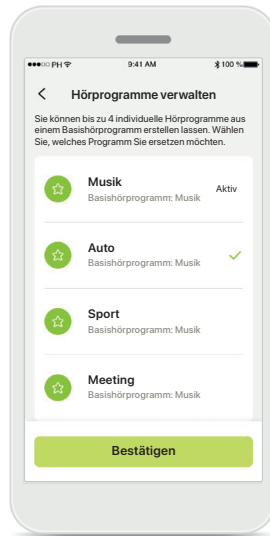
●●●○○ PH 9:41 AM 100 %

Hörprogramme verwalten

Sie können bis zu 4 individuelle Hörprogramme aus einem Basishörprogramm erstellen lassen. Wählen Sie, welches Programm Sie ersetzen möchten.

Musik
Basishörprogramm: Musik
Aktiv

Auto
Basishörprogramm: Musik

Sport
Basishörprogramm: Musik

Meeting
Basishörprogramm: Musik

Bestätigen